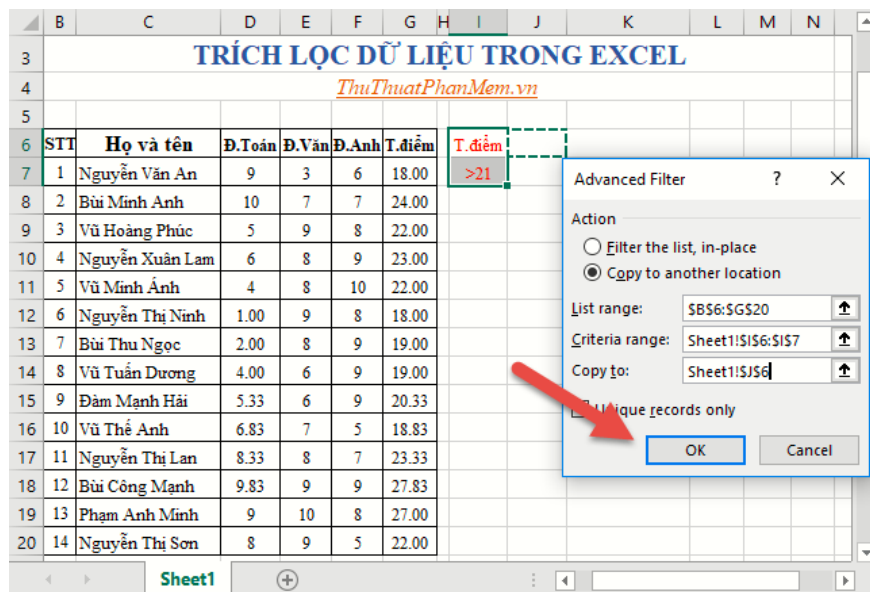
| | B | C | D | E | F | G | H | I | J | K | L | M | N |
|---|---|---|---|---|---|---|---|---|---|---|---|---|---|
| 3 | TRÍCH LỌC DỮ LIỆU TRONG EXCEL | | | | | | | | | | | | |
| 4 | ThuThuatPhanMem.vn | | | | | | | | | | | | |
| 5 | | | | | | | | | | | | | |
| 6 | STT | Họ và tên | Đ.Toán | Đ.Văn | Đ.Anh | T.điểm | | T.điểm | | | | | |
| 7 | 1 | Nguyễn Văn An | 9 | 3 | 6 | 18.00 | | >21 | | | | | |
| 8 | 2 | Bùi Minh Anh | 10 | 7 | 7 | 24.00 | | | | | | | |
| 9 | 3 | Vũ Hoàng Phúc | 5 | 9 | 8 | 22.00 | | | | | | | |
| 10 | 4 | Nguyễn Xuân Lam | 6 | 8 | 9 | 23.00 | | | | | | | |
| 11 | 5 | Vũ Minh Ánh | 4 | 8 | 10 | 22.00 | | | | | | | |
| 12 | 6 | Nguyễn Thị Ninh | 1.00 | 9 | 8 | 18.00 | | | | | | | |
| 13 | 7 | Bùi Thu Ngọc | 2.00 | 8 | 9 | 19.00 | | | | | | | |
| 14 | 8 | Vũ Tuấn Dương | 4.00 | 6 | 9 | 19.00 | | | | | | | |
| 15 | 9 | Đàm Mạnh Hải | 5.33 | 6 | 9 | 20.33 | | | | | | | |
| 16 | 10 | Vũ Thế Anh | 6.83 | 7 | 5 | 18.83 | | | | | | | |
| 17 | 11 | Nguyễn Thị Lan | 8.33 | 8 | 7 | 23.33 | | | | | | | |
| 18 | 12 | Bùi Công Mạnh | 9.83 | 9 | 9 | 27.83 | | | | | | | |
| 19 | 13 | Phạm Anh Minh | 9 | 10 | 8 | 27.00 | | | | | | | |
| 20 | 14 | Nguyễn Thị Sơn | 8 | 9 | 5 | 22.00 | | | | | | | |

Advanced Filter ? ×

Action
Filter the list, in-place
Copy to another location

List range: $B$6:$G$20
Criteria range: Sheet1!$I$6:$I$7
Copy to: Sheet1!$J$6

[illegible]nique records only

OK Cancel

Sheet1